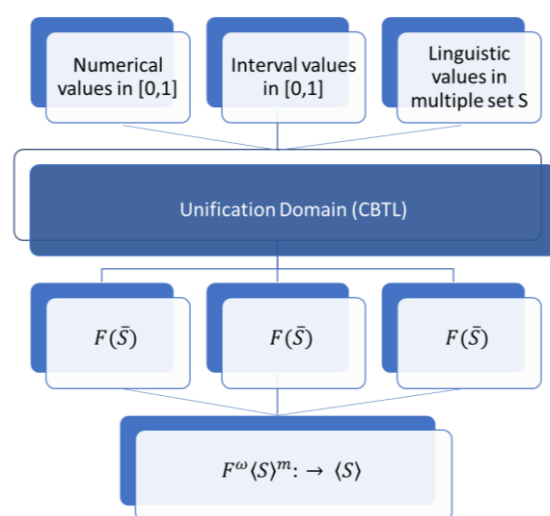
Numerical values in [0,1]

Interval values in [0,1]

Linguistic values in multiple set S

Unification Domain (CBTL)

$F(\bar{S})$

$F(\bar{S})$

$F(\bar{S})$

$F^{\omega}\langle S\rangle^{m}: \rightarrow \langle S\rangle$